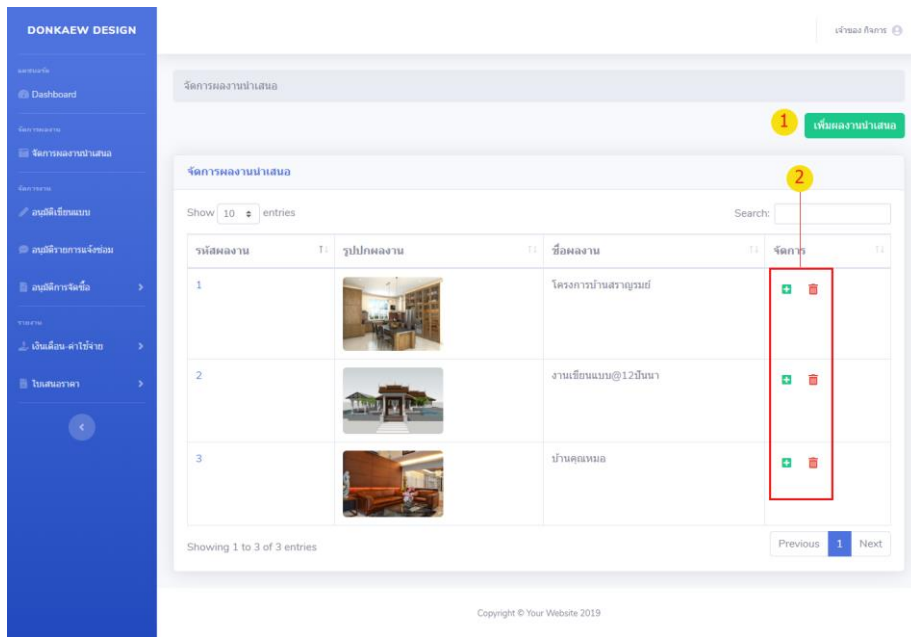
DONKAEW DESIGN

Dashboard

จัดการผลงานนำเสนอ

อนุมัติเขียนแบบ

อนุมัติรายการแจ้งซ่อม

อนุมัติการจัดซื้อ

เงินเดือน-ค่าใช้จ่าย

ใบเสนอราคา

เจ้าของ กิจการ

จัดการผลงานนำเสนอ

1

เพิ่มผลงานนำเสนอ

จัดการผลงานนำเสนอ

2

Show 10 entries

Search:

| รหัสผลงาน | รูปปกผลงาน | ชื่อผลงาน | จัดการ |
|---|---|---|---|
| 1 | | โครงการบ้านสราญรมย์ | |
| 2 | | งานเขียนแบบ@12ปันนา | |
| 3 | | บ้านคุณหมอ | |

Showing 1 to 3 of 3 entries

Previous 1 Next

Copyright © Your Website 2019